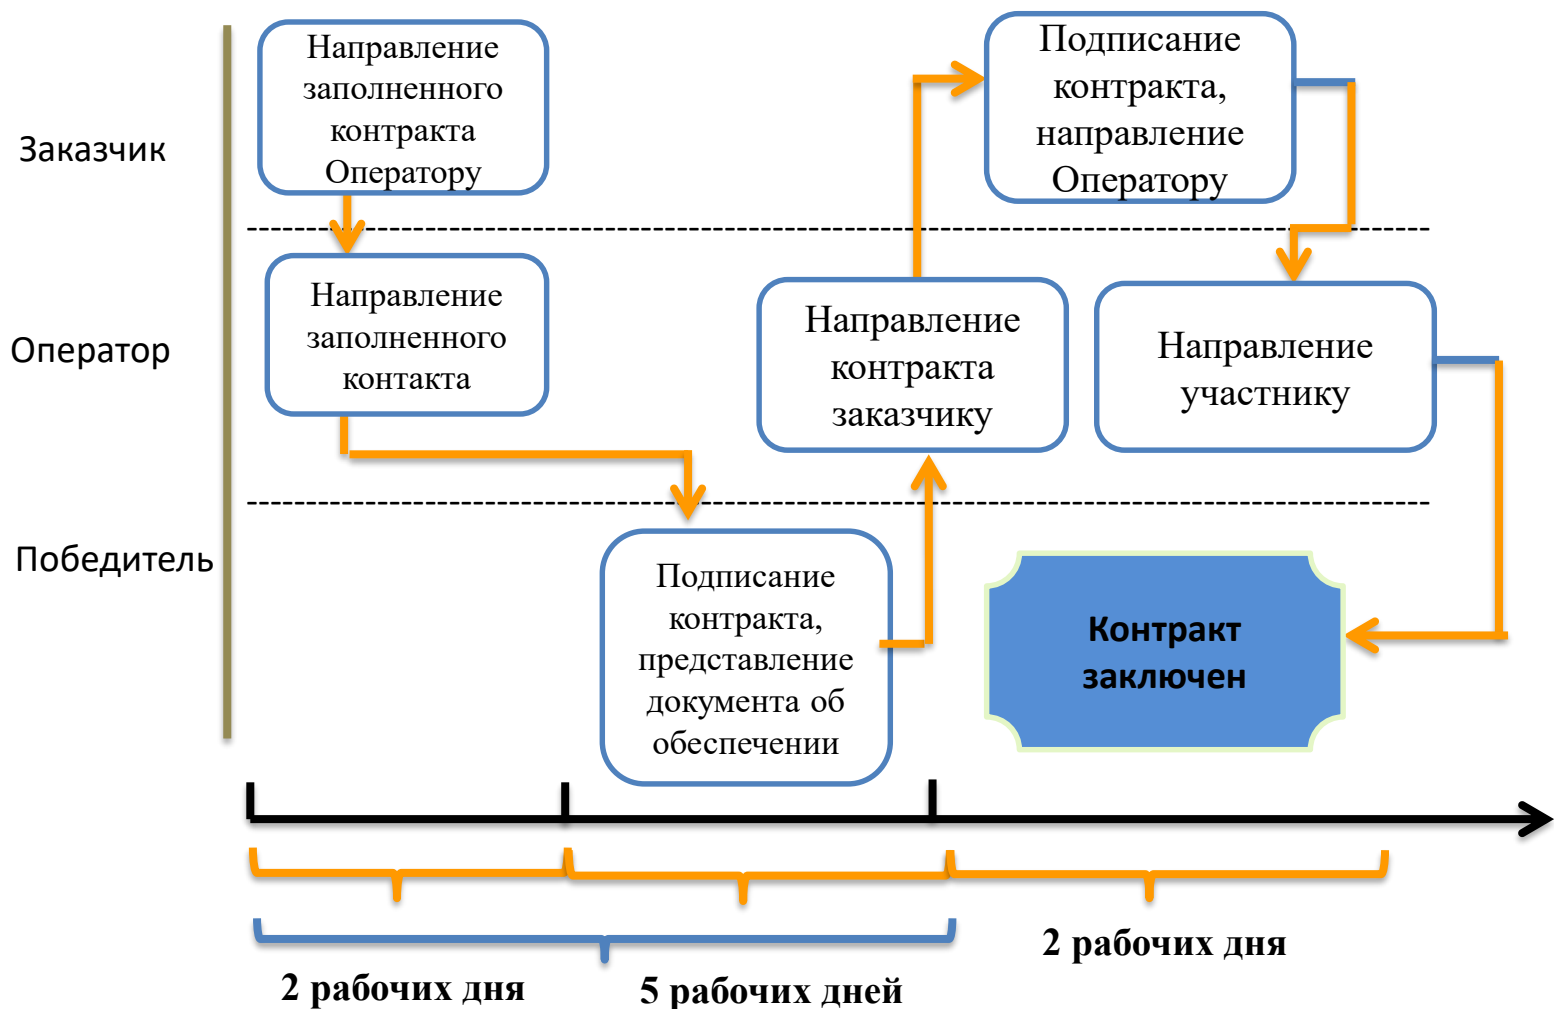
Заказчик

Оператор

Победитель

Направление заполненного контракта Оператору

Подписание контракта, направление Оператору

Направление заполненного контакта

Направление контракта заказчику

Направление участнику

Подписание контракта, представление документа об обеспечении

Контракт заключен

2 рабочих дня

2 рабочих дня

5 рабочих дней